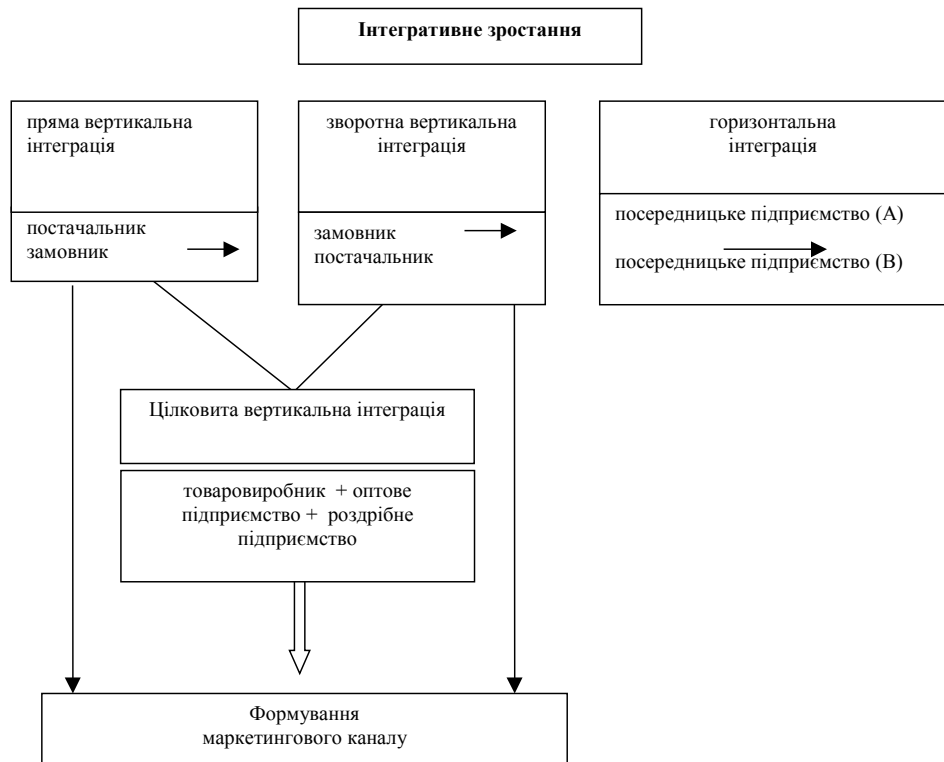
Інтегративне зростання

пряма вертикальна інтеграція

постачальник
замовник

зворотна вертикальна інтеграція

замовник
постачальник

горизонтальна інтеграція

посередницьке підприємство (A)

посередницьке підприємство (B)

Цілковита вертикальна інтеграція

товаровиробник + оптове підприємство + роздрібне підприємство

Формування маркетингового каналу